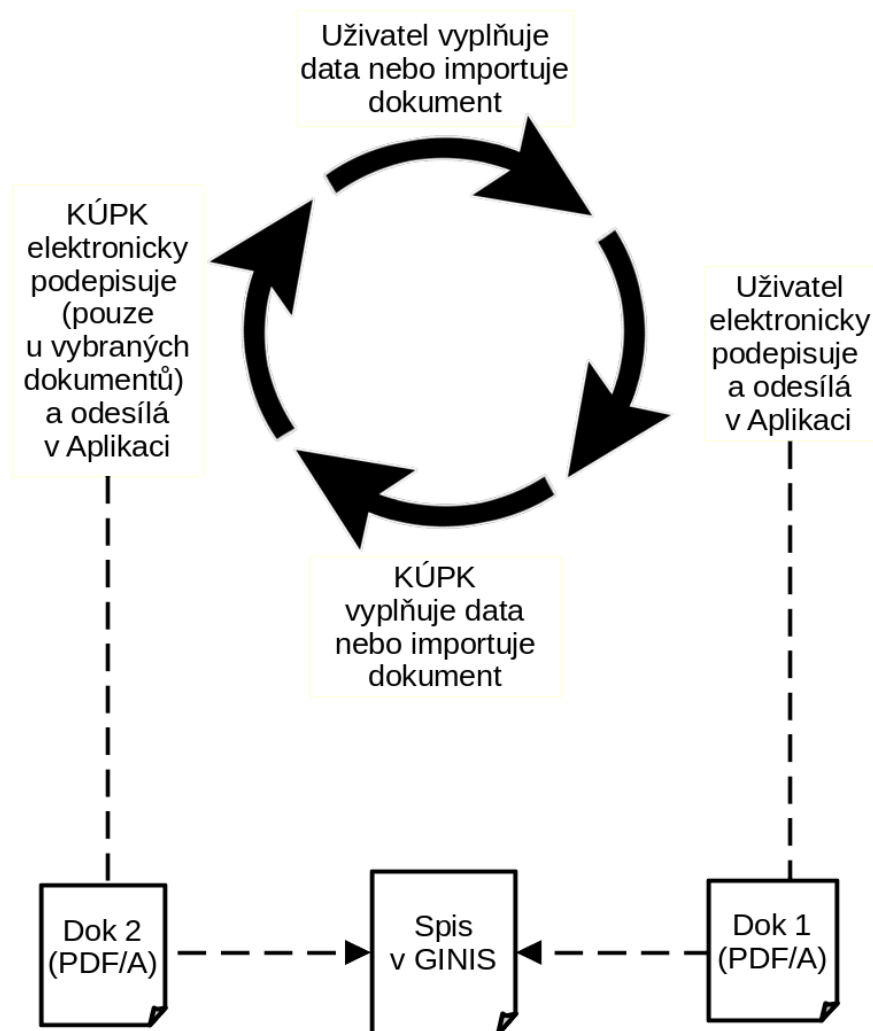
Uživatel vyplňuje data nebo importuje dokument

KÚPK elektronicky podepisuje (pouze u vybraných dokumentů) a odesílá v Aplikaci

Uživatel elektronicky podepisuje a odesílá v Aplikaci

KÚPK vyplňuje data nebo importuje dokument

Dok 2 (PDF/A)

Spis v GINIS

Dok 1 (PDF/A)